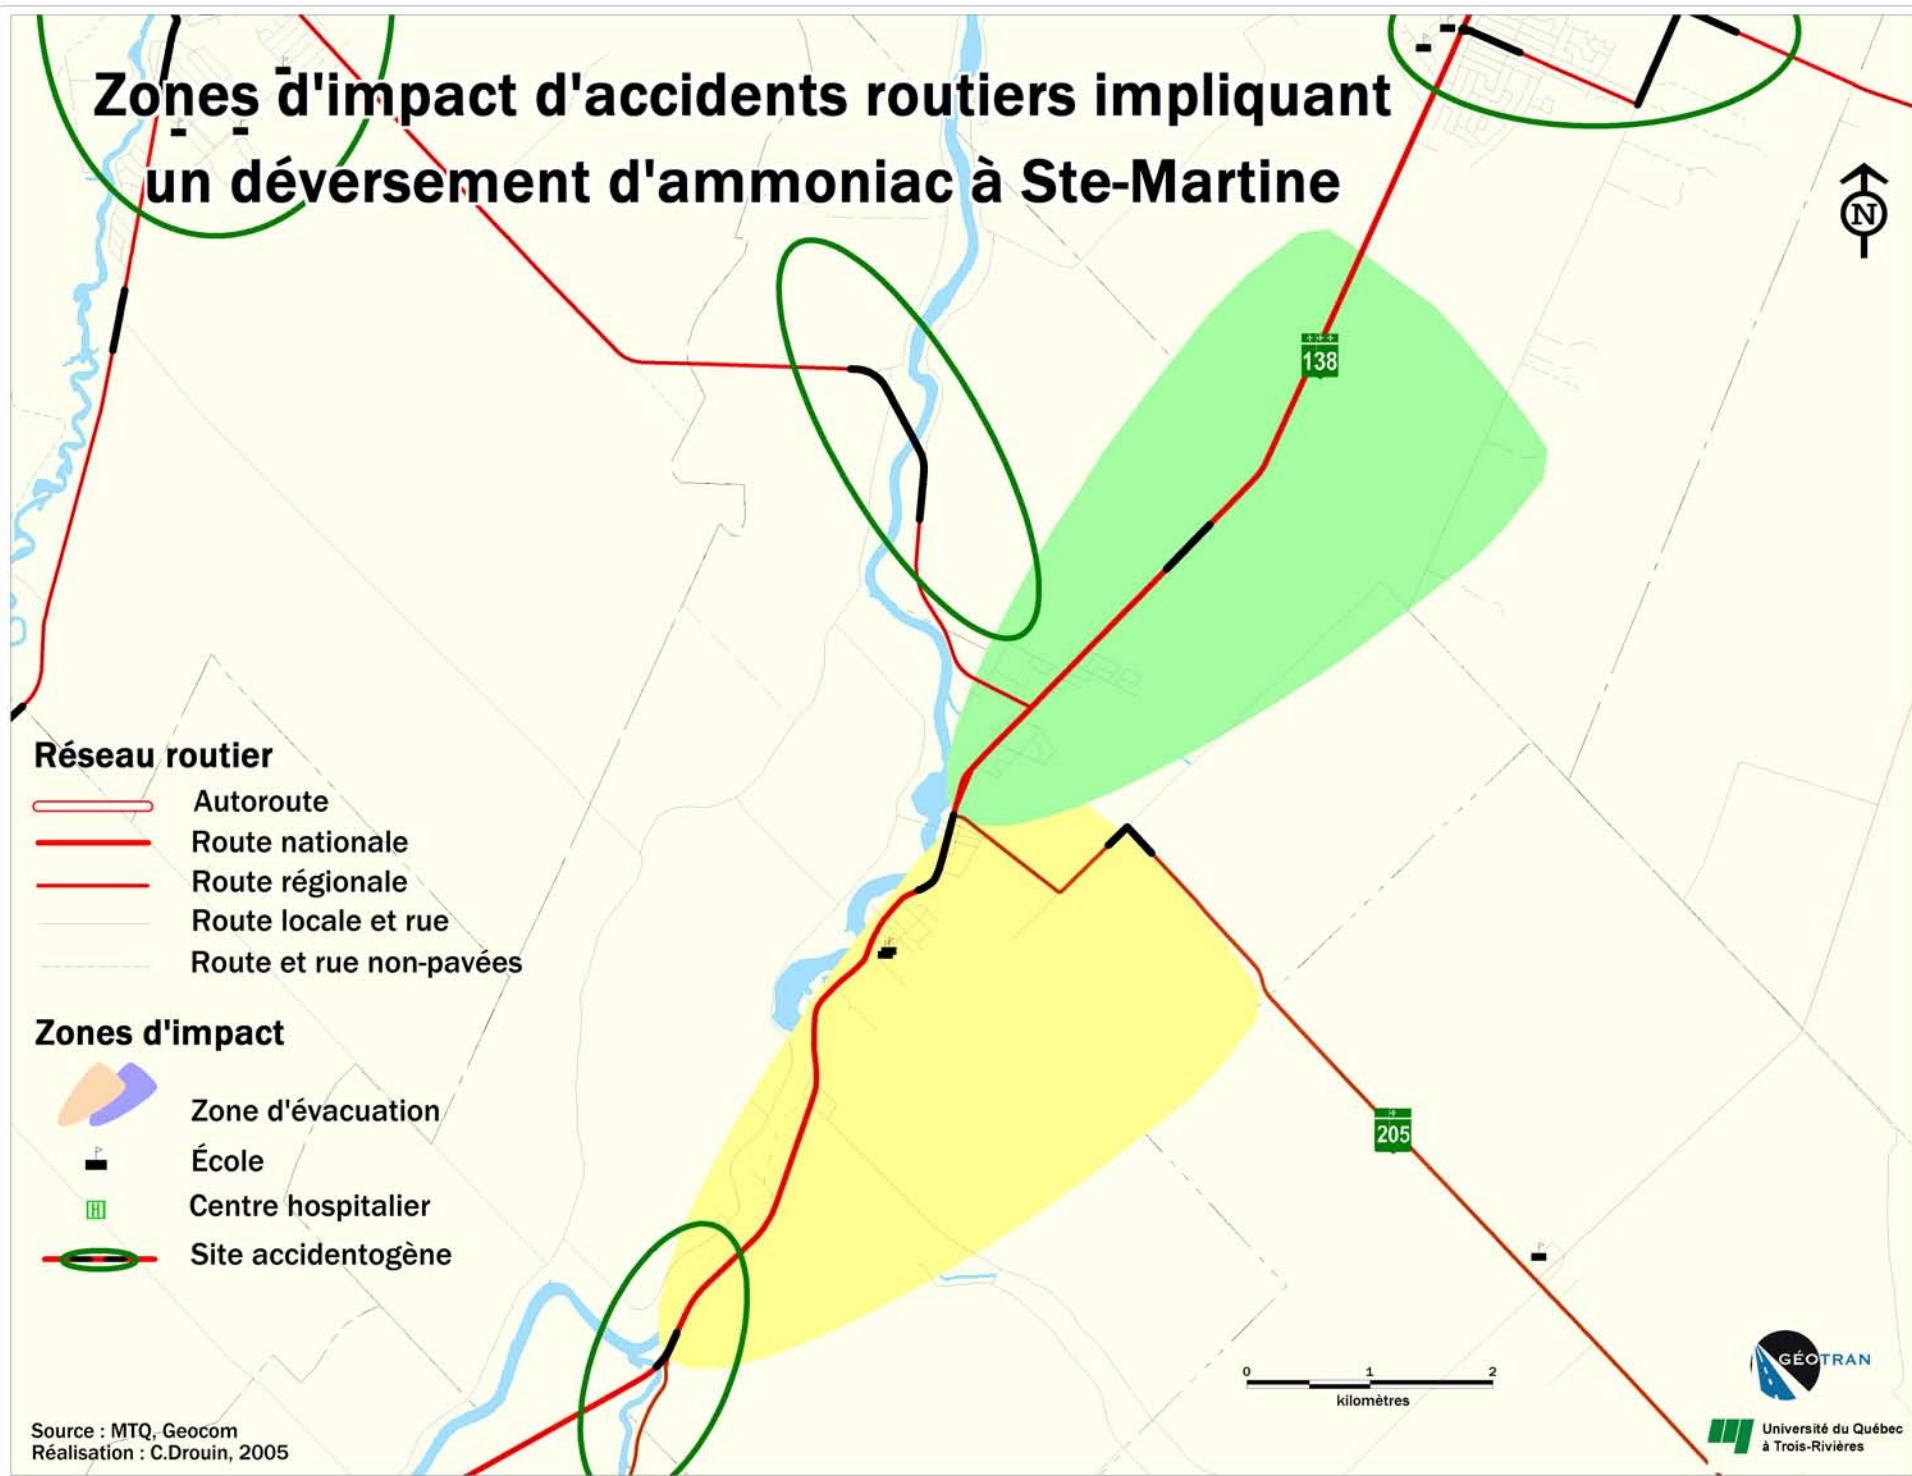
Zones d'impact d'accidents routiers impliquant un déversement d'ammoniac à Ste-Martine

N

138

Réseau routier
Autoroute
Route nationale
Route régionale
Route locale et rue
Route et rue non-pavées

Zones d'impact
Zone d'évacuation
École
Centre hospitalier
Site accidentogène

205

0 1 2
kilomètres

GÉOTRAN

Université du Québec à Trois-Rivières

Source : MTQ, Geocom
Réalisation : C.Drouin, 2005